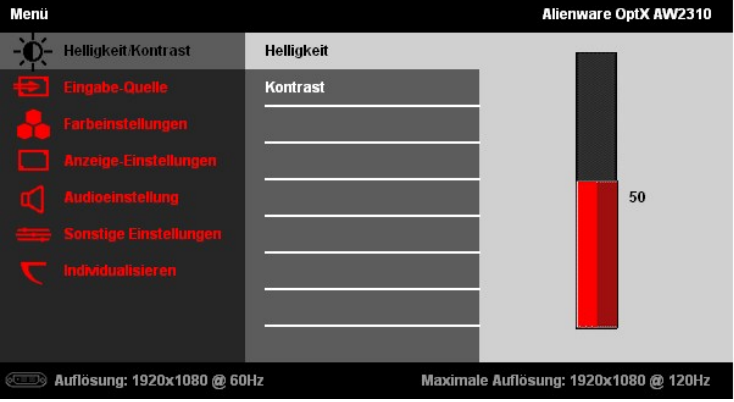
Menü

Alienware OptX AW2310

Helligkeit/Kontrast
Eingabe-Quelle
Farbeinstellungen
Anzeige-Einstellungen
Audioeinstellung
Sonstige Einstellungen
Individualisieren

Helligkeit
Kontrast

50

Auflösung: 1920x1080 @ 60Hz

Maximale Auflösung: 1920x1080 @ 120Hz